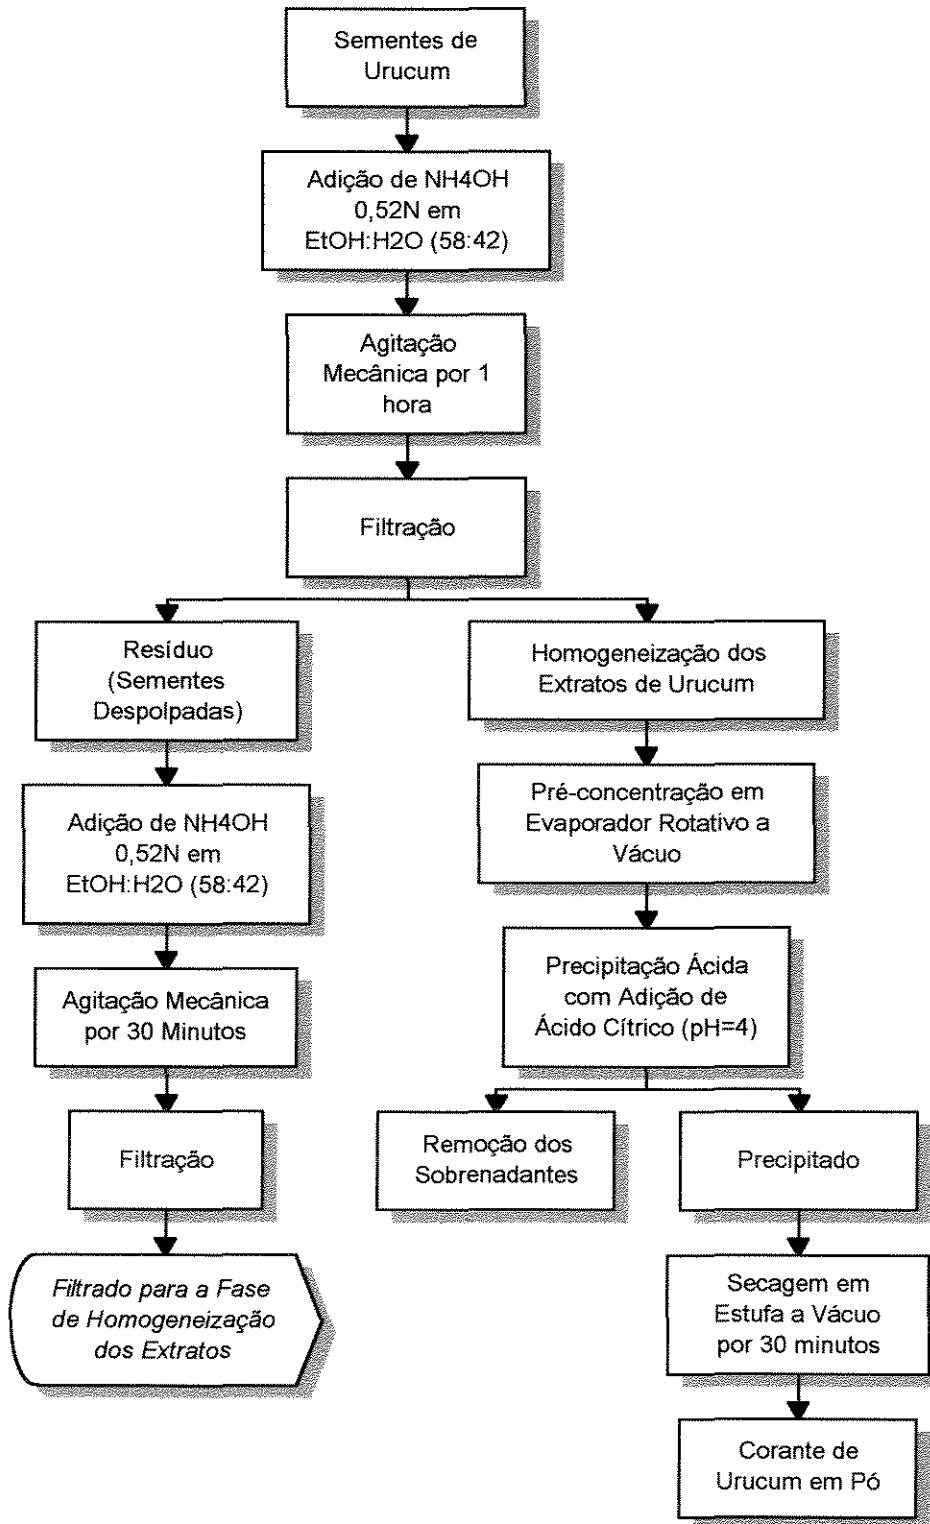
Sementes de Urucum

Adição de NH4OH 0,52N em EtOH:H2O (58:42)

Agitação Mecânica por 1 hora

Filtração

Resíduo (Sementes Despolpadas)

Adição de NH4OH 0,52N em EtOH:H2O (58:42)

Agitação Mecânica por 30 Minutos

Filtração

Filtrado para a Fase de Homogeneização dos Extratos

Homogeneização dos Extratos de Urucum

Pré-concentração em Evaporador Rotativo a Vácuo

Precipitação Ácida com Adição de Ácido Cítrico (pH=4)

Remoção dos Sobrenadantes

Precipitado

Secagem em Estufa a Vácuo por 30 minutos

Corante de Urucum em Pó